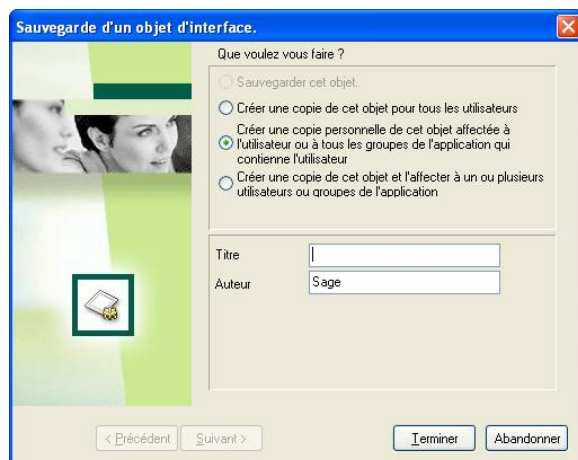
Sauvegarde d'un objet d'interface.

Que voulez vous faire ?

Sauvegarder cet objet.

Créer une copie de cet objet pour tous les utilisateurs

Créer une copie personnelle de cet objet affectée à l'utilisateur ou à tous les groupes de l'application qui contienne l'utilisateur

Créer une copie de cet objet et l'affecter à un ou plusieurs utilisateurs ou groupes de l'application

Titre

Auteur Sage

< Précédent Suivant > Terminer Abandonner